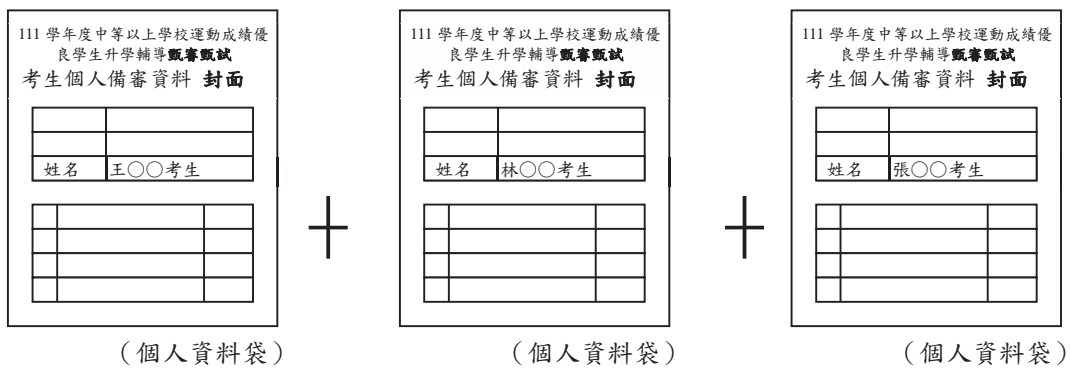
111 學年度中等以上學校運動成績優良學生升學輔導甄審甄試
考生個人備審資料 封面

| | |
|---|---|
| | |
| | |
| 姓名 | 王○○考生 |

（個人資料袋）

＋

111 學年度中等以上學校運動成績優良學生升學輔導甄審甄試
考生個人備審資料 封面

| | |
|---|---|
| | |
| | |
| 姓名 | 林○○考生 |

（個人資料袋）

＋

111 學年度中等以上學校運動成績優良學生升學輔導甄審甄試
考生個人備審資料 封面

| | |
|---|---|
| | |
| | |
| 姓名 | 張○○考生 |

（個人資料袋）